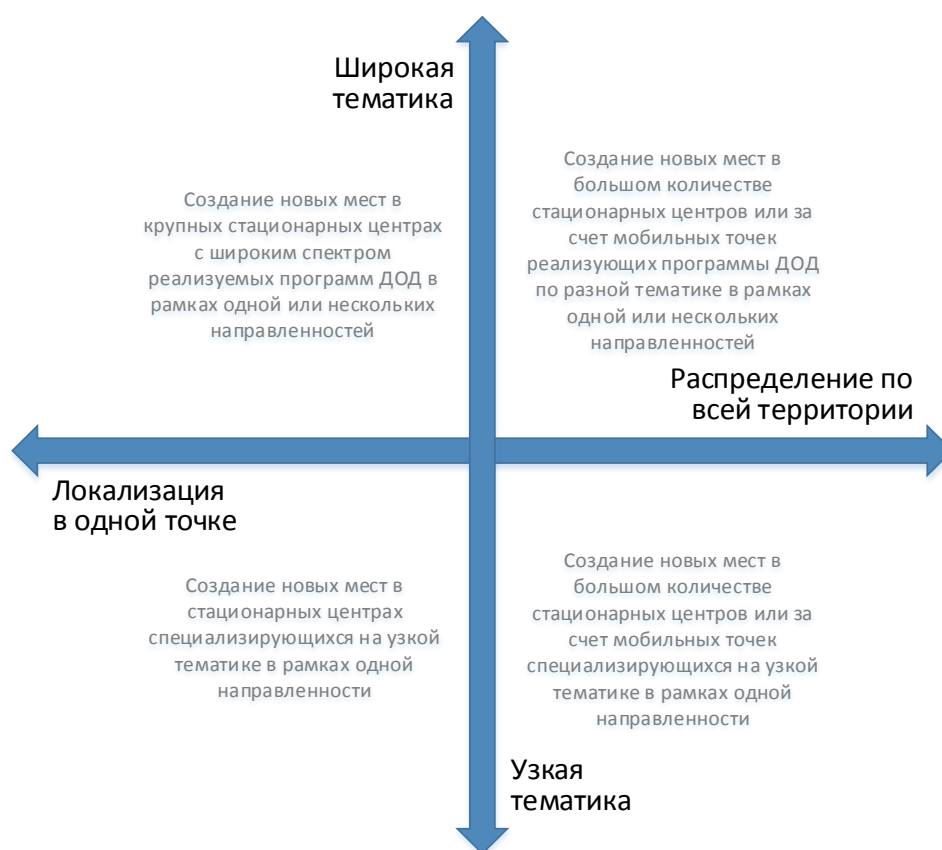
Широкая тематика

Создание новых мест в крупных стационарных центрах с широким спектром реализуемых программ ДОД в рамках одной или нескольких направленностей

Создание новых мест в большом количестве стационарных центров или за счет мобильных точек реализующих программы ДОД по разной тематике в рамках одной или нескольких направленностей

Распределение по всей территории

Локализация в одной точке

Создание новых мест в стационарных центрах специализирующихся на узкой тематике в рамках одной направленности

Создание новых мест в большом количестве стационарных центров или за счет мобильных точек специализирующихся на узкой тематике в рамках одной направленности

Узкая тематика